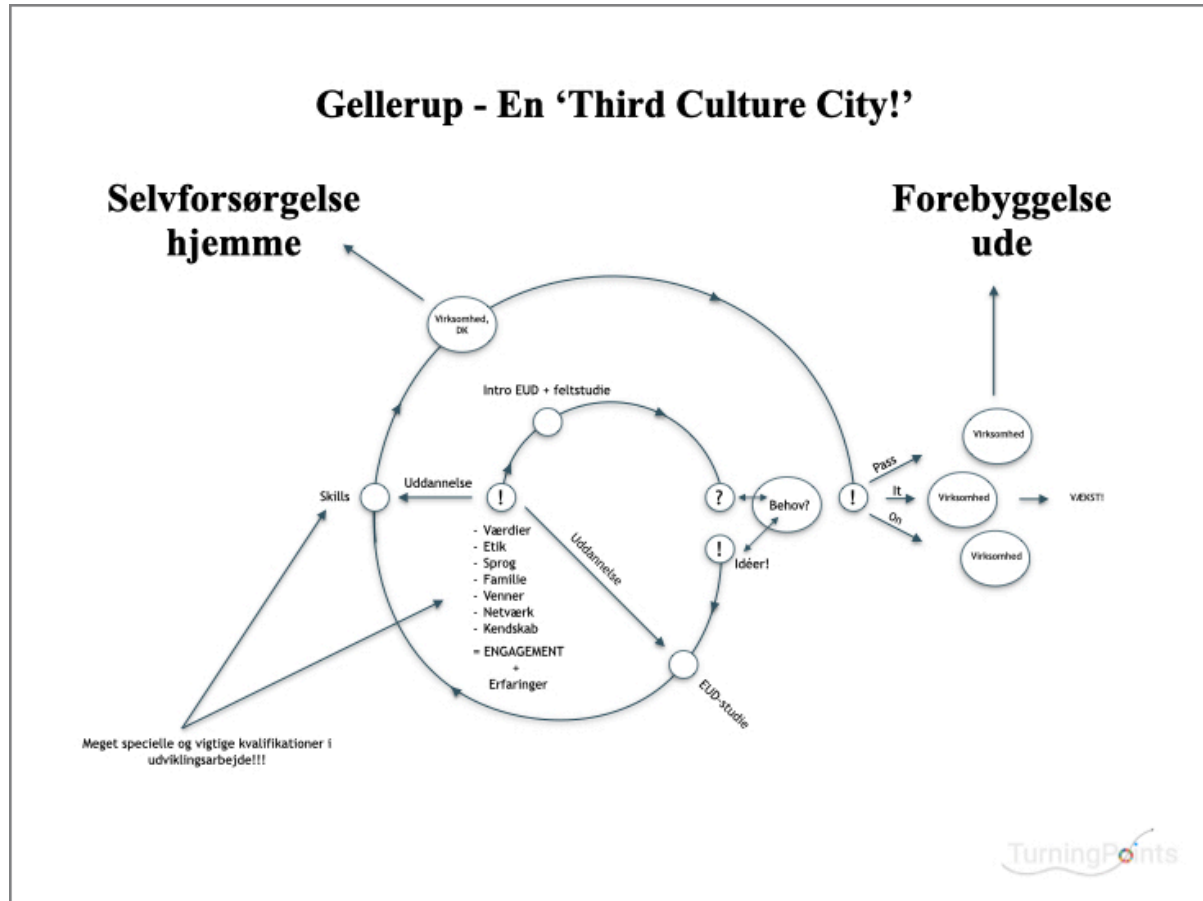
Gellerup - En 'Third Culture City!'

Selvforsørgelse hjemme

Forebyggelse ude

Virksomhed, DK

Intro EUD + feltstudie

Skills

Uddannelse

!

?

Behov?

!

Idéer!

!

Pass

It

On

Virksomhed

Virksomhed

Virksomhed

VÆKST!

- Værdier
- Etik
- Sprog
- Familie
- Venner
- Netværk
- Kendskab

= ENGAGEMENT
+
Erfaringer

Uddannelse

EUD-studie

Meget specielle og vigtige kvalifikationer i udviklingsarbejde!!!

TurningPoints